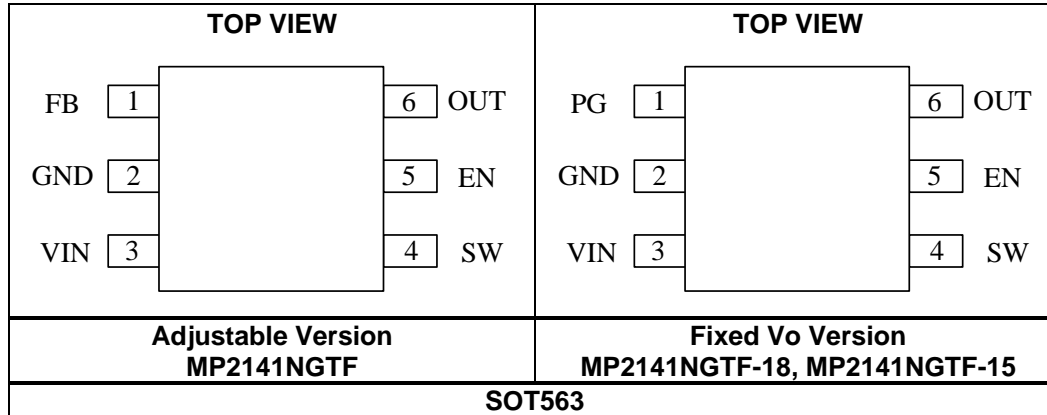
| TOP VIEW | TOP VIEW |
|---|---|
| FB 1 / GND 2 / VIN 3 / 6 OUT / 5 EN / 4 SW | PG 1 / GND 2 / VIN 3 / 6 OUT / 5 EN / 4 SW |
| Adjustable Version MP2141NGTF | Fixed Vo Version MP2141NGTF-18, MP2141NGTF-15 |
| SOT563 | |